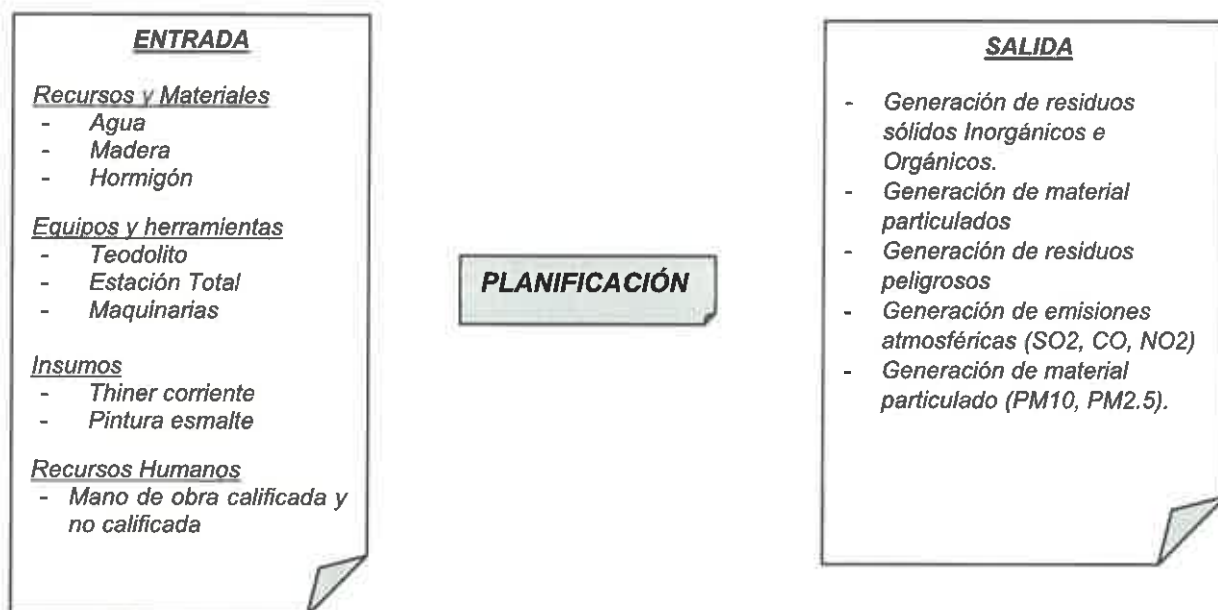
ENTRADA

Recursos y Materiales
- Agua
- Madera
- Hormigón

Equipos y herramientas
- Teodolito
- Estación Total
- Maquinarias

Insumos
- Thiner corriente
- Pintura esmalte

Recursos Humanos
- Mano de obra calificada y no calificada

PLANIFICACIÓN

SALIDA

- Generación de residuos sólidos Inorgánicos e Orgánicos.
- Generación de material particulados
- Generación de residuos peligrosos
- Generación de emisiones atmosféricas (SO2, CO, NO2)
- Generación de material particulado (PM10, PM2.5).